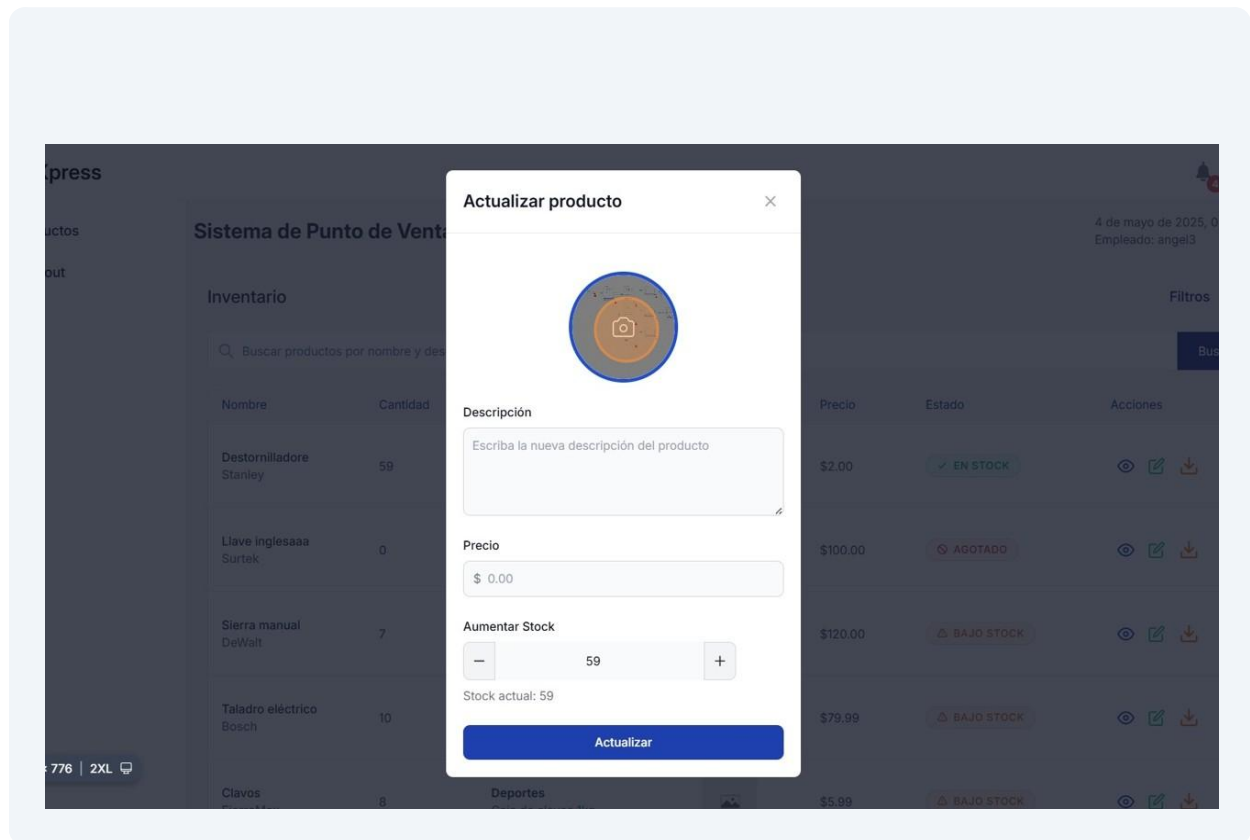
press

uctos

out

Sistema de Punto de Vent

Inventario

Buscar productos por nombre y des

| Nombre | Cantidad | | Precio | Estado | Acciones |
|---|---|---|---|---|---|
| Destornilladore Stanley | 59 | | \$2.00 | ✓ EN STOCK | |
| Llave inglesaaa Surtek | 0 | | \$100.00 | AGOTADO | |
| Sierra manual DeWalt | 7 | | \$120.00 | BAJO STOCK | |
| Taladro eléctrico Bosch | 10 | | \$79.99 | BAJO STOCK | |
| Clavos | 8 | Deportes | \$5.99 | BAJO STOCK | |

4 de mayo de 2025, 0
Empleado: angel3

Filtros

Bus

776 | 2XL

Actualizar producto

×

Descripción

Escriba la nueva descripción del producto

Precio

\$ 0.00

Aumentar Stock

−

59

+

Stock actual: 59

Actualizar